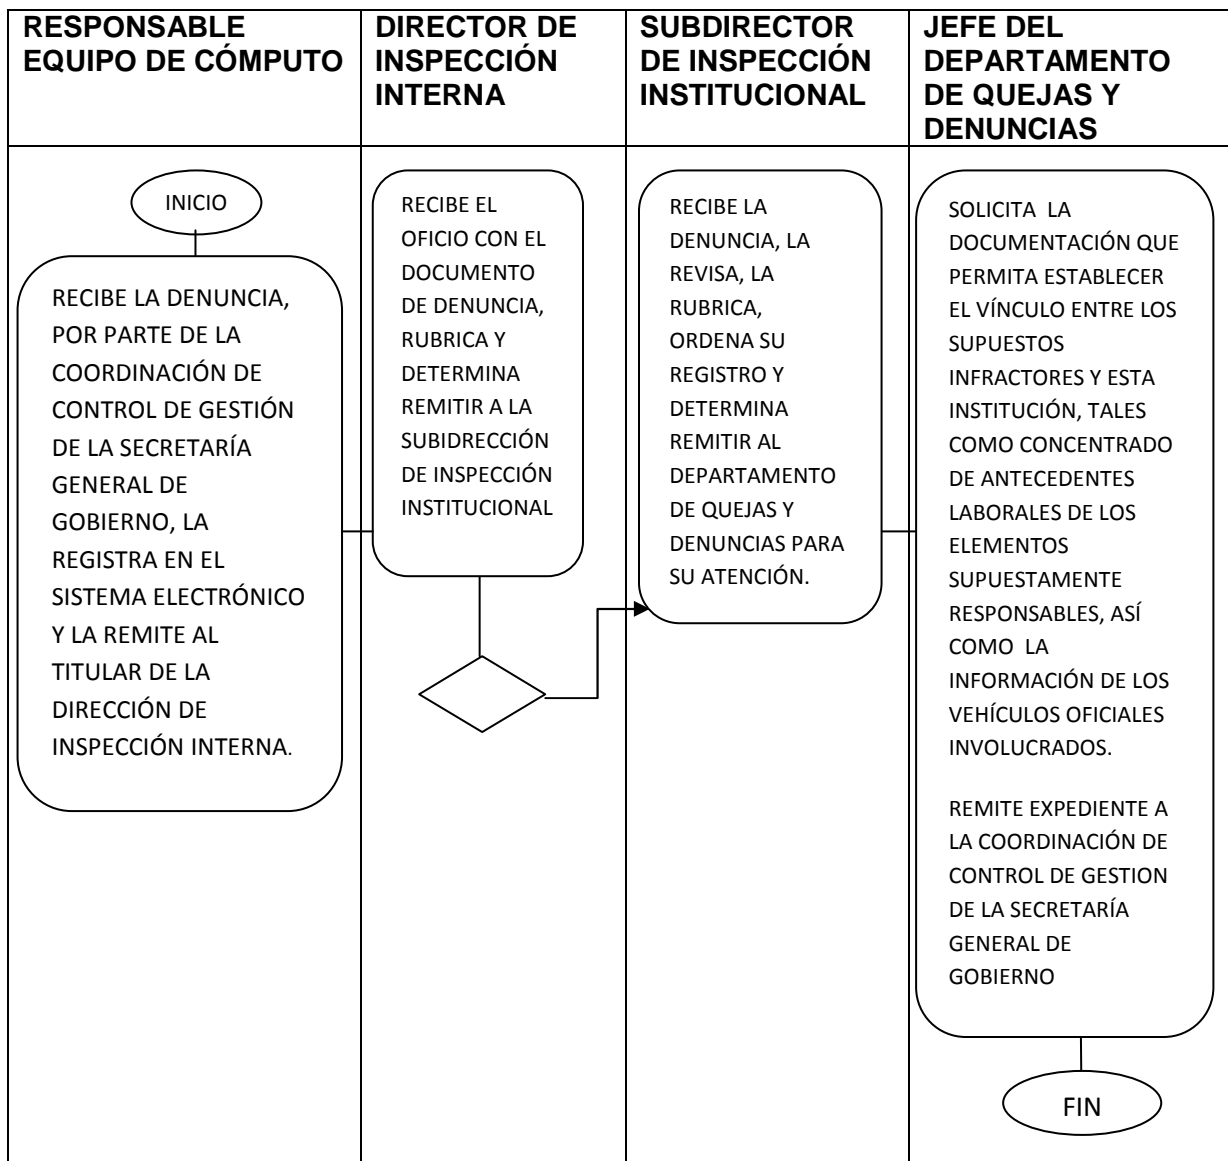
| RESPONSABLE EQUIPO DE CÓMPUTO | DIRECTOR DE INSPECCIÓN INTERNA | SUBDIRECTOR DE INSPECCIÓN INSTITUCIONAL | JEFE DEL DEPARTAMENTO DE QUEJAS Y DENUNCIAS |
|---|---|---|---|
| INICIO<br><br>RECIBE LA DENUNCIA, POR PARTE DE LA COORDINACIÓN DE CONTROL DE GESTIÓN DE LA SECRETARÍA GENERAL DE GOBIERNO, LA REGISTRA EN EL SISTEMA ELECTRÓNICO Y LA REMITE AL TITULAR DE LA DIRECCIÓN DE INSPECCIÓN INTERNA. | RECIBE EL OFICIO CON EL DOCUMENTO DE DENUNCIA, RUBRICA Y DETERMINA REMITIR A LA SUBIDRECCIÓN DE INSPECCIÓN INSTITUCIONAL | RECIBE LA DENUNCIA, LA REVISA, LA RUBRICA, ORDENA SU REGISTRO Y DETERMINA REMITIR AL DEPARTAMENTO DE QUEJAS Y DENUNCIAS PARA SU ATENCIÓN. | SOLICITA LA DOCUMENTACIÓN QUE PERMITA ESTABLECER EL VÍNCULO ENTRE LOS SUPUESTOS INFRACTORES Y ESTA INSTITUCIÓN, TALES COMO CONCENTRADO DE ANTECEDENTES LABORALES DE LOS ELEMENTOS SUPUESTAMENTE RESPONSABLES, ASÍ COMO LA INFORMACIÓN DE LOS VEHÍCULOS OFICIALES INVOLUCRADOS.<br><br>REMITE EXPEDIENTE A LA COORDINACIÓN DE CONTROL DE GESTION DE LA SECRETARÍA GENERAL DE GOBIERNO<br><br>FIN |